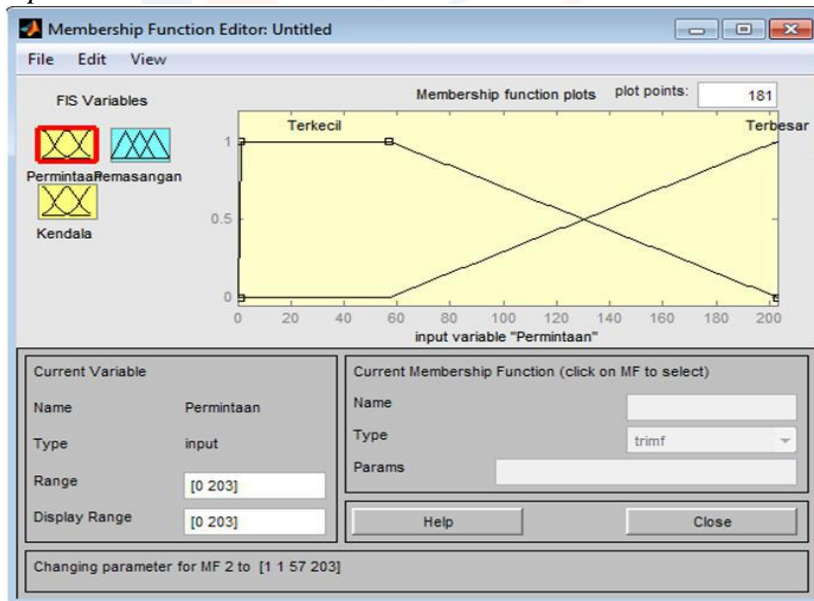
Membership Function Editor: Untitled

File Edit View

FIS Variables

Permintaan Pemasangan

Kendala

Membership function plots plot points: 181

Terkecil

Terbesar

1

0.5

0

0 20 40 60 80 100 120 140 160 180 200

input variable "Permintaan"

Current Variable

Name Permintaan

Type input

Range [0 203]

Display Range [0 203]

Current Membership Function (click on MF to select)

Name

Type trimf

Params

Help

Close

Changing parameter for MF 2 to [1 1 57 203]